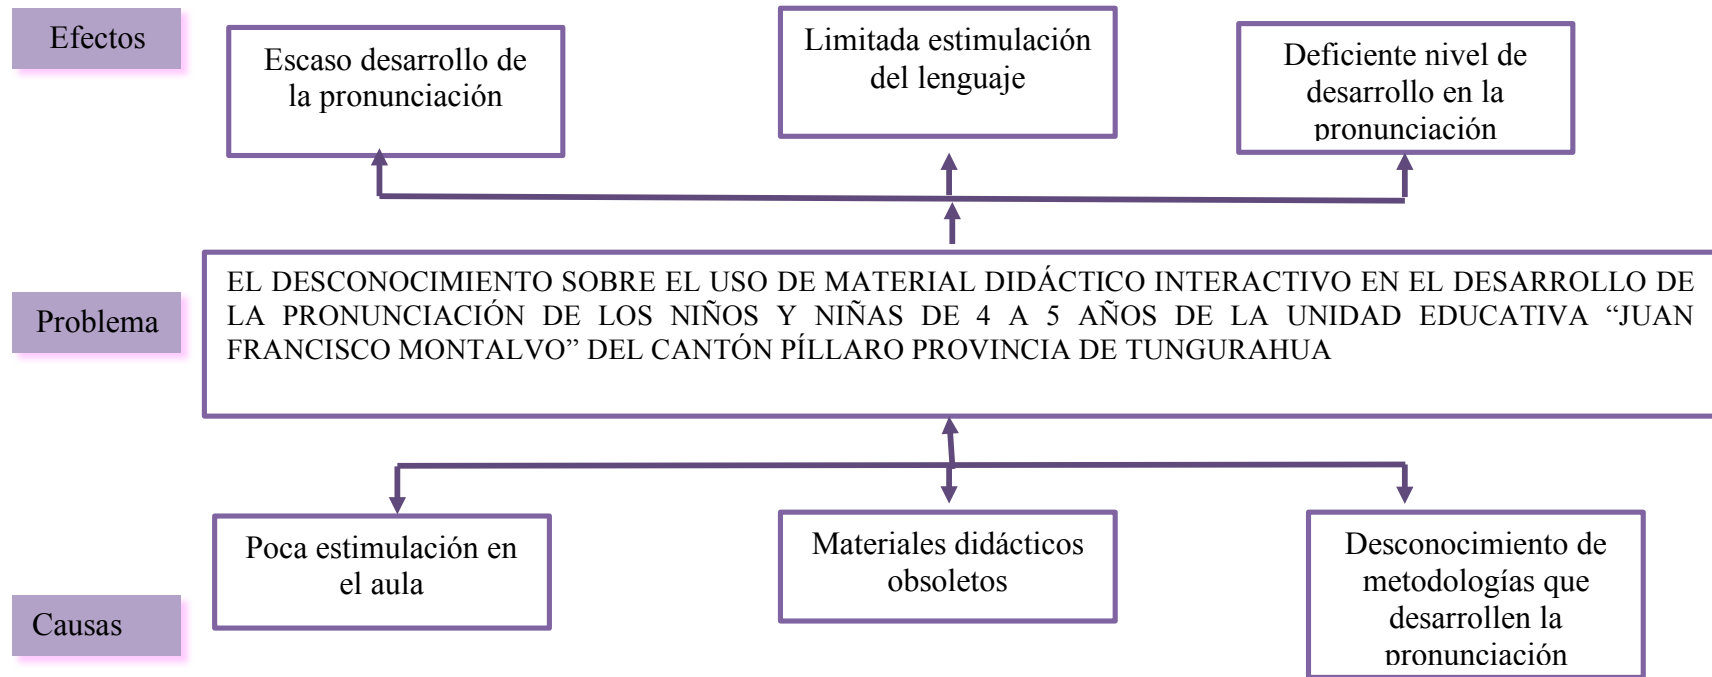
Efectos

Escaso desarrollo de la pronunciación

Limitada estimulación del lenguaje

Deficiente nivel de desarrollo en la pronunciación

Problema

EL DESCONOCIMIENTO SOBRE EL USO DE MATERIAL DIDÁCTICO INTERACTIVO EN EL DESARROLLO DE LA PRONUNCIACIÓN DE LOS NIÑOS Y NIÑAS DE 4 A 5 AÑOS DE LA UNIDAD EDUCATIVA “JUAN FRANCISCO MONTALVO” DEL CANTÓN PÍLLARO PROVINCIA DE TUNGURAHUA

Poca estimulación en el aula

Materiales didácticos obsoletos

Desconocimiento de metodologías que desarrollen la pronunciación

Causas